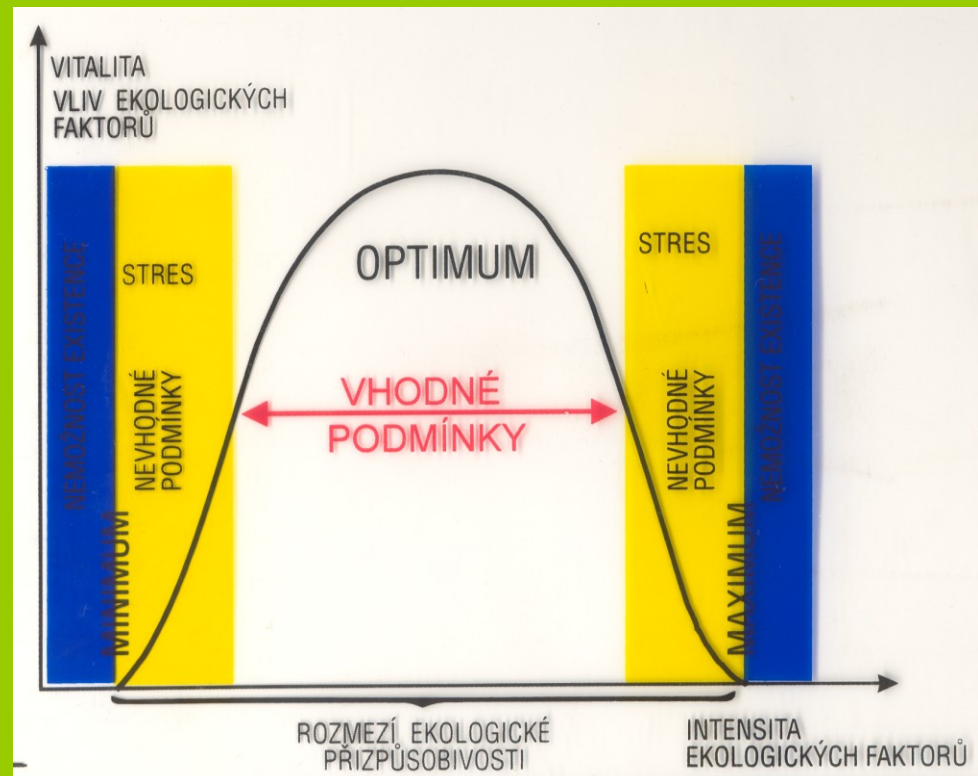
VITALITA
VLIV EKOLOGICKÝCH FAKTORŮ

NEMOŽNOST EXISTENCE

STRES

NEVHODNÉ PODMÍNKY

MINIMUM

OPTIMUM

VHODNÉ PODMÍNKY

STRES

NEVHODNÉ PODMÍNKY

MAXIMUM

NEMOŽNOST EXISTENCE

ROZMEZÍ EKOLOGICKÉ PŘIZPŮSOBIVOSTI

INTENSITA EKOLOGICKÝCH FAKTORŮ